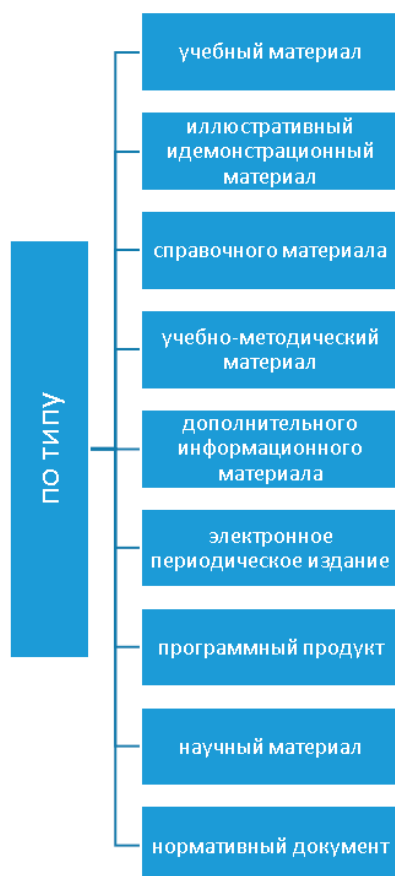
по типу

учебный материал

иллюстративный идемонстрационный материал

справочного материала

учебно-методический материал

дополнительного информационного материала

электронное периодическое издание

программный продукт

научный материал

нормативный документ